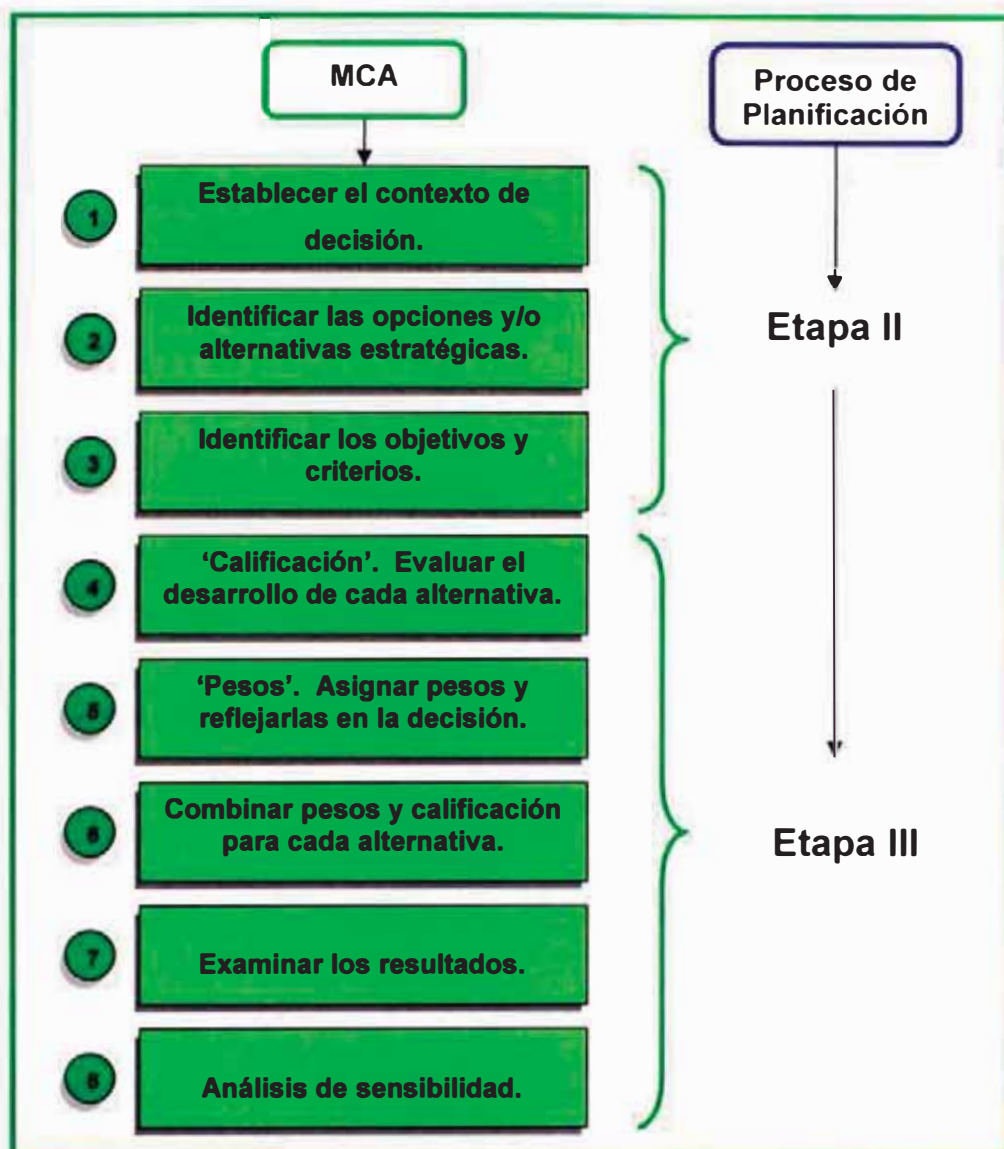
MCA

Proceso de Planificación

1 Establecer el contexto de decisión.

2 Identificar las opciones y/o alternativas estratégicas.

3 Identificar los objetivos y criterios.

Etapa II

4 'Calificación'. Evaluar el desarrollo de cada alternativa.

5 'Pesos'. Asignar pesos y reflejarlas en la decisión.

6 Combinar pesos y calificación para cada alternativa.

7 Examinar los resultados.

8 Análisis de sensibilidad.

Etapa III